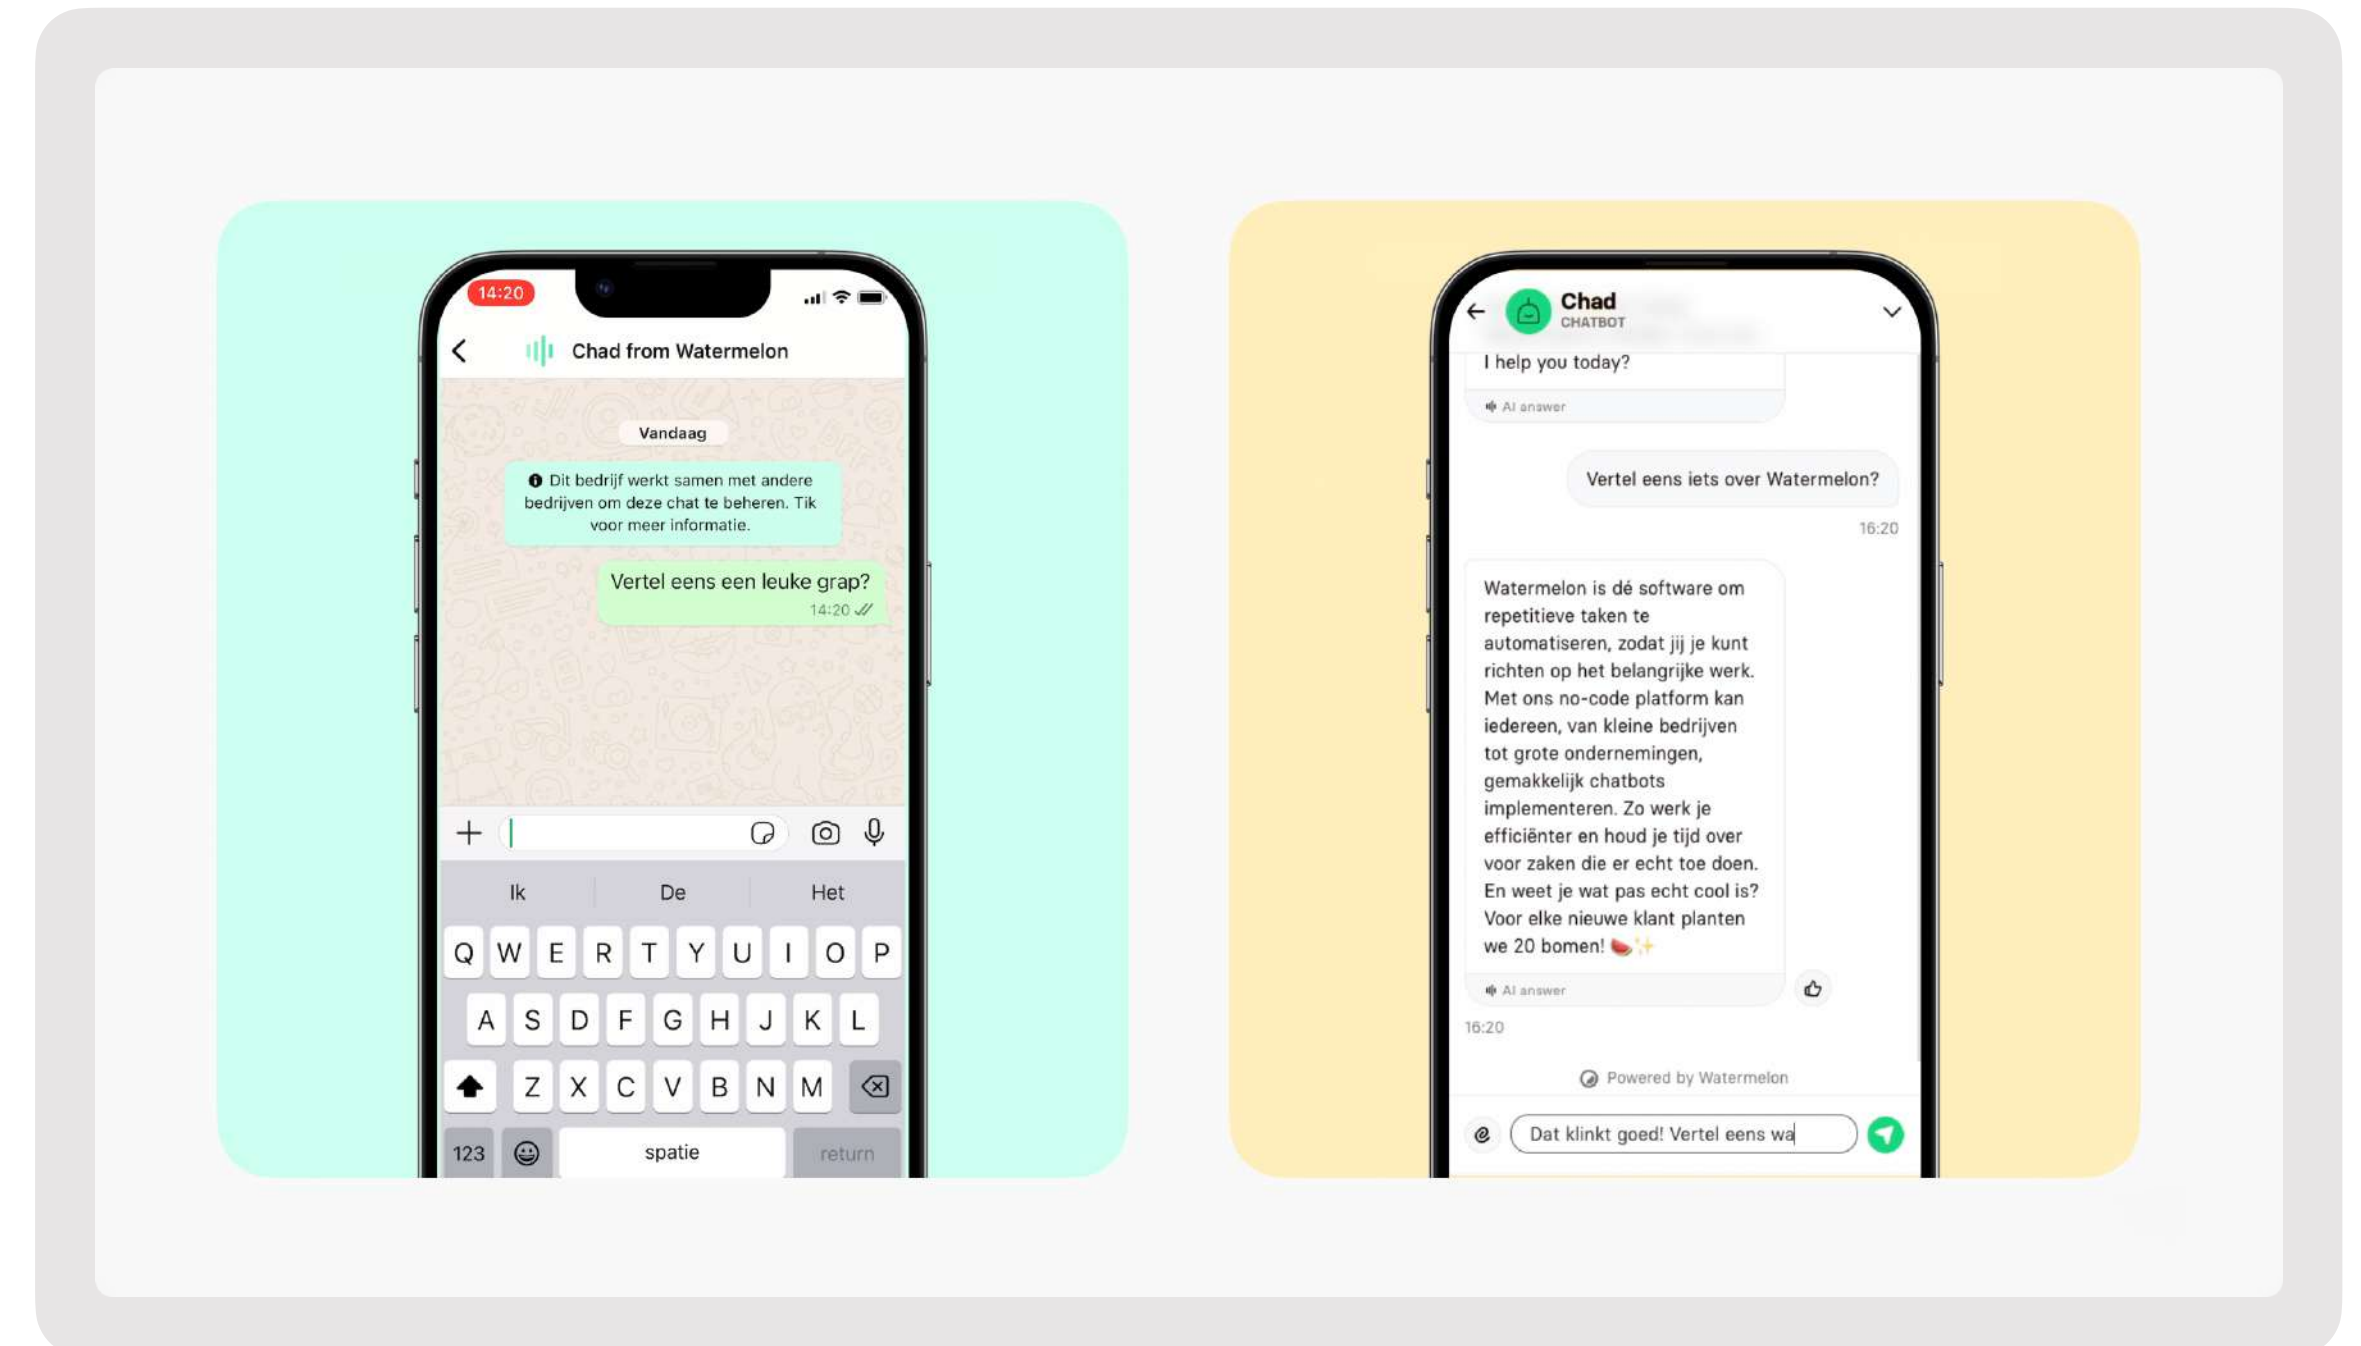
14:20

Chad from Watermelon

Vandaag

Dit bedrijf werkt samen met andere bedrijven om deze chat te beheren. Tik voor meer informatie.

Vertel eens een leuke grap?
14:20

Ik | De | Het

Q W E R T Y U I O P
A S D F G H J K L
Z X C V B N M
123 spatie return

Chad
CHATBOT

I help you today?
AI answer

Vertel eens iets over Watermelon?
16:20

Watermelon is dé software om repetitieve taken te automatiseren, zodat jij je kunt richten op het belangrijke werk. Met ons no-code platform kan iedereen, van kleine bedrijven tot grote ondernemingen, gemakkelijk chatbots implementeren. Zo werk je efficiënter en houd je tijd over voor zaken die er echt toe doen. En weet je wat pas echt cool is? Voor elke nieuwe klant planten we 20 bomen! 🍉✨
AI answer
16:20

Powered by Watermelon

Dat klinkt goed! Vertel eens wa